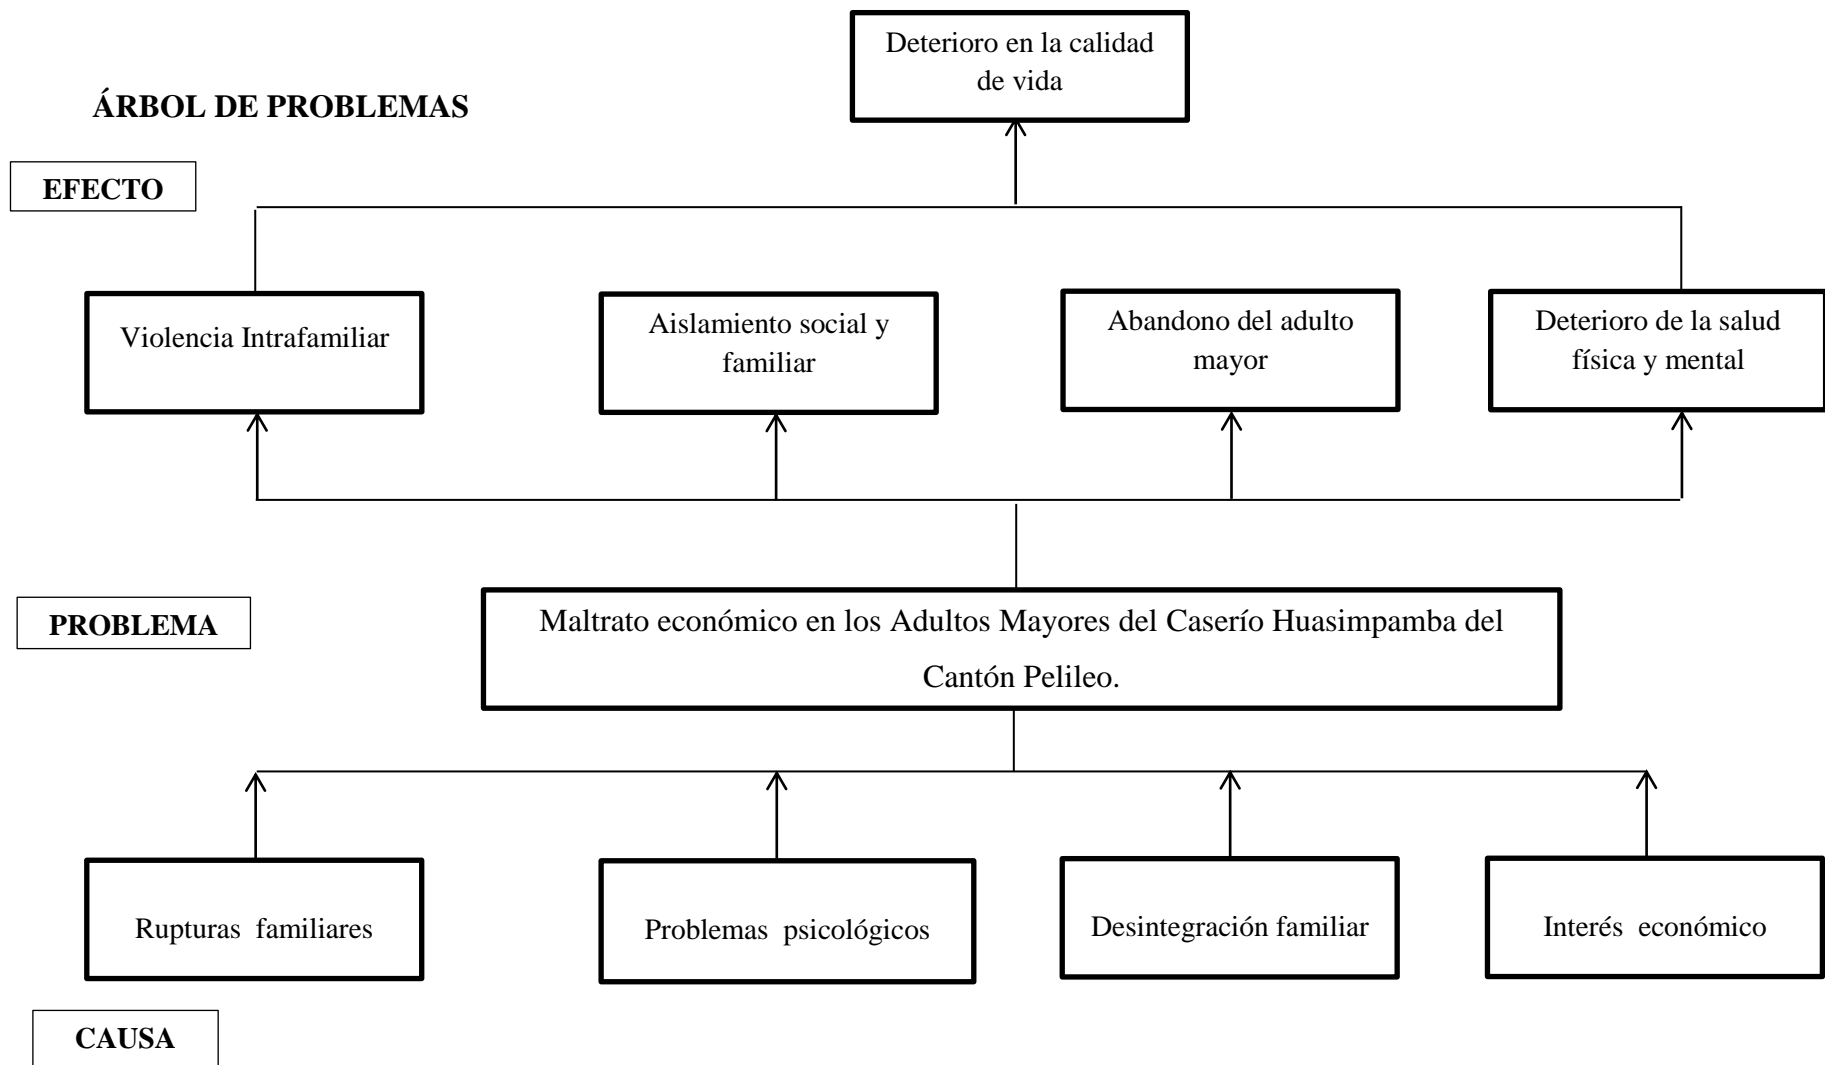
Deterioro en la calidad de vida

ÁRBOL DE PROBLEMAS

EFECTO

Violencia Intrafamiliar

Aislamiento social y familiar

Abandono del adulto mayor

Deterioro de la salud física y mental

PROBLEMA

Maltrato económico en los Adultos Mayores del Caserío Huasimpamba del Cantón Pelileo.

Rupturas familiares

Problemas psicológicos

Desintegración familiar

Interés económico

CAUSA